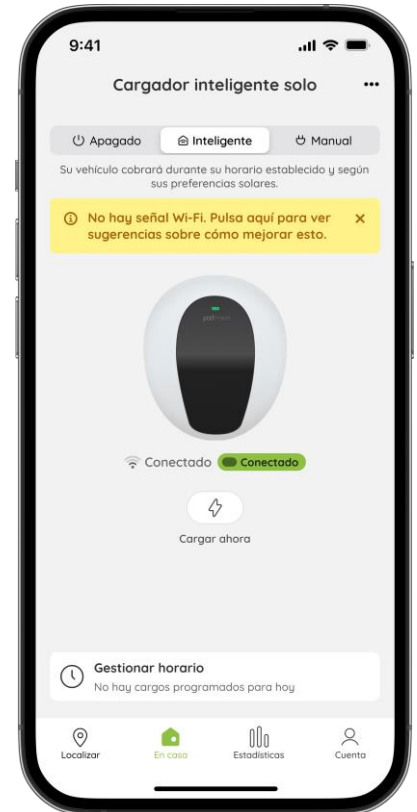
9:41

Cargador inteligente solo

Apagado
Inteligente
Manual

Su vehículo cobrará durante su horario establecido y según sus preferencias solares.

No hay señal Wi-Fi. Pulsa aquí para ver sugerencias sobre cómo mejorar esto.

Conectado
Conectado

Cargar ahora

Gestionar horario
No hay cargos programados para hoy

Localizar
En casa
Estadísticas
Cuenta